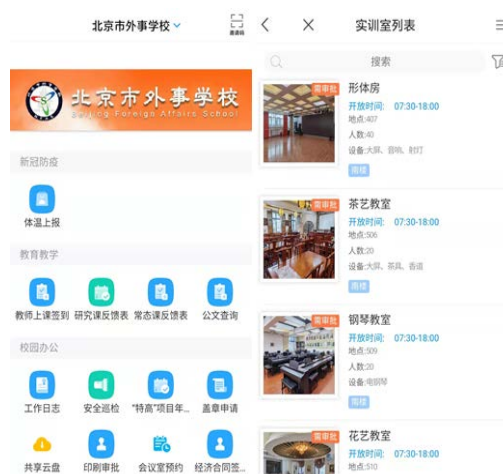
北京市外事学校

北京市外事学校
Beijing Foreign Affairs School

新冠防疫

体温上报

教育教学

教师上课签到
研究课反馈表
常态课反馈表
公文查询

校园办公

工作日志
安全巡检
"特高"项目年...
盖章申请

共享云盘
印刷审批
会议室预约
经济合同签...

实训室列表

搜索

需审批
形体房
开放时间: 07:30-18:00
地点:407
人数:40
设备:大屏、音响、射灯
南楼

需审批
茶艺教室
开放时间: 07:30-18:00
地点:506
人数:20
设备:大屏、茶具、香道
南楼

需审批
钢琴教室
开放时间: 07:30-18:00
地点:509
人数:20
设备:电钢琴
南楼

需审批
花艺教室
开放时间: 07:30-18:00
地点:510